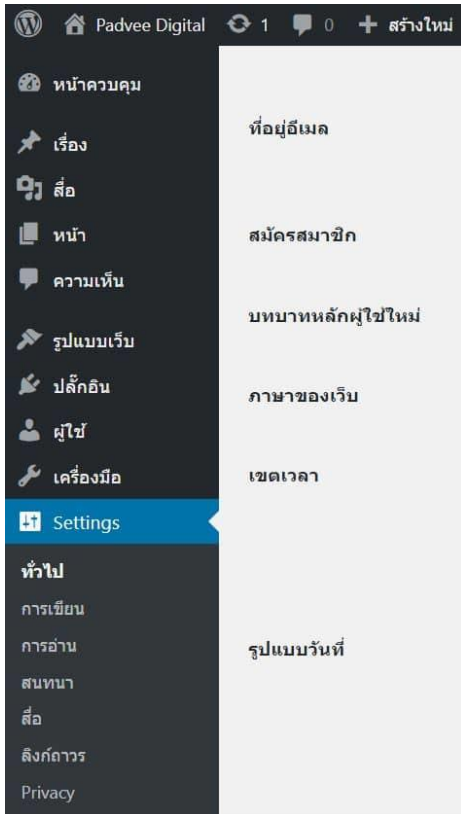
Padvee Digital 1 0 + สร้างใหม่

หน้าควบคุม

เรื่อง

สื่อ

หน้า

ความเห็น

รูปแบบเว็บ

ปลั๊กอิน

ผู้ใช้

เครื่องมือ

Settings

ทั่วไป

การเขียน

การอ่าน

สนทนา

สื่อ

ลิงก์ถาวร

Privacy

ที่อยู่อีเมล

สมัครสมาชิก

บทบาทหลักผู้ใช้ใหม่

ภาษาของเว็บ

เขตเวลา

รูปแบบวันที่